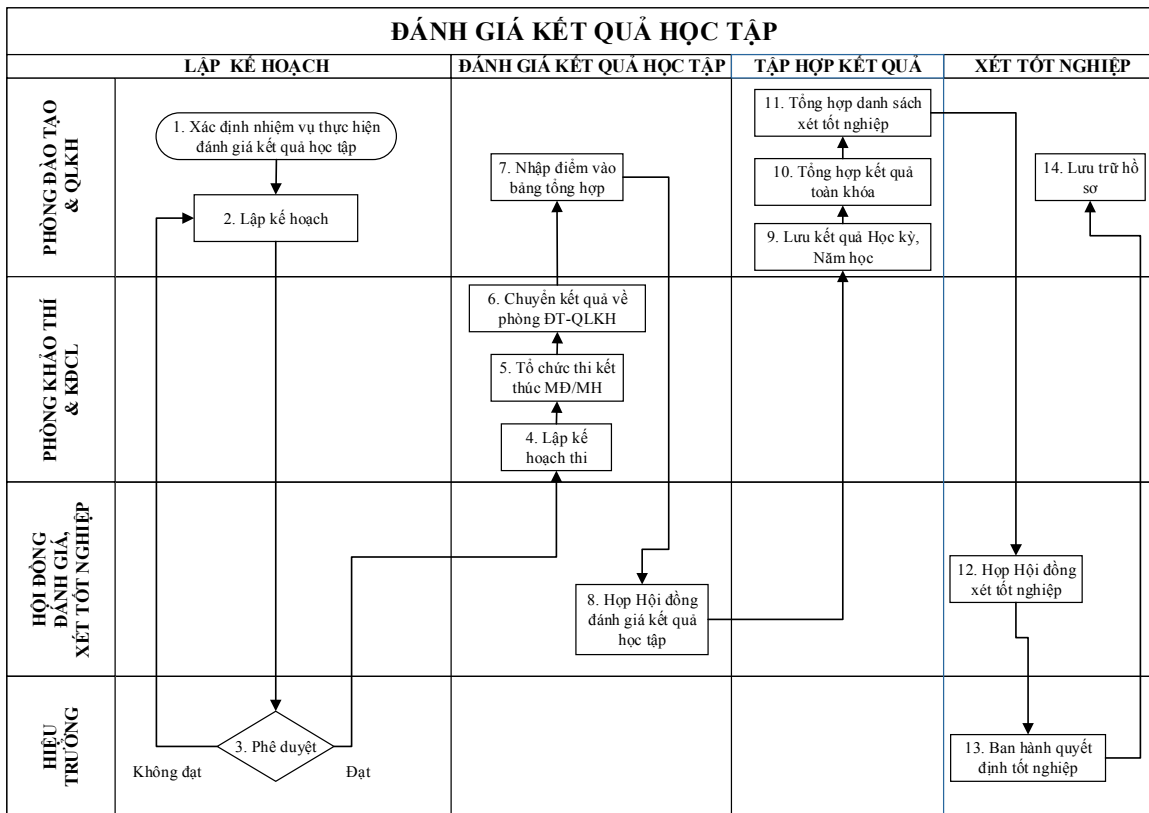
ĐÁNH GIÁ KẾT QUẢ HỌC TẬP

| | LẬP KẾ HOẠCH | ĐÁNH GIÁ KẾT QUẢ HỌC TẬP | TẬP HỢP KẾT QUẢ | XÉT TỐT NGHIỆP |
|---|---|---|---|---|
| PHÒNG ĐÀO TẠO & QLKH | 1. Xác định nhiệm vụ thực hiện đánh giá kết quả học tập<br>2. Lập kế hoạch | 7. Nhập điểm vào bảng tổng hợp | 11. Tổng hợp danh sách xét tốt nghiệp<br>10. Tổng hợp kết quả toàn khóa<br>9. Lưu kết quả Học kỳ, Năm học | 14. Lưu trữ hồ sơ |
| PHÒNG KHẢO THÍ & KĐCL | | 6. Chuyển kết quả về phòng ĐT-QLKH<br>5. Tổ chức thi kết thúc MĐ/MH<br>4. Lập kế hoạch thi | | |
| HỘI ĐỒNG ĐÁNH GIÁ, XÉT TỐT NGHIỆP | | 8. Họp Hội đồng đánh giá kết quả học tập | | 12. Họp Hội đồng xét tốt nghiệp |
| HIỆU TRƯỞNG | 3. Phê duyệt<br>Không đạt<br>Đạt | | | 13. Ban hành quyết định tốt nghiệp |